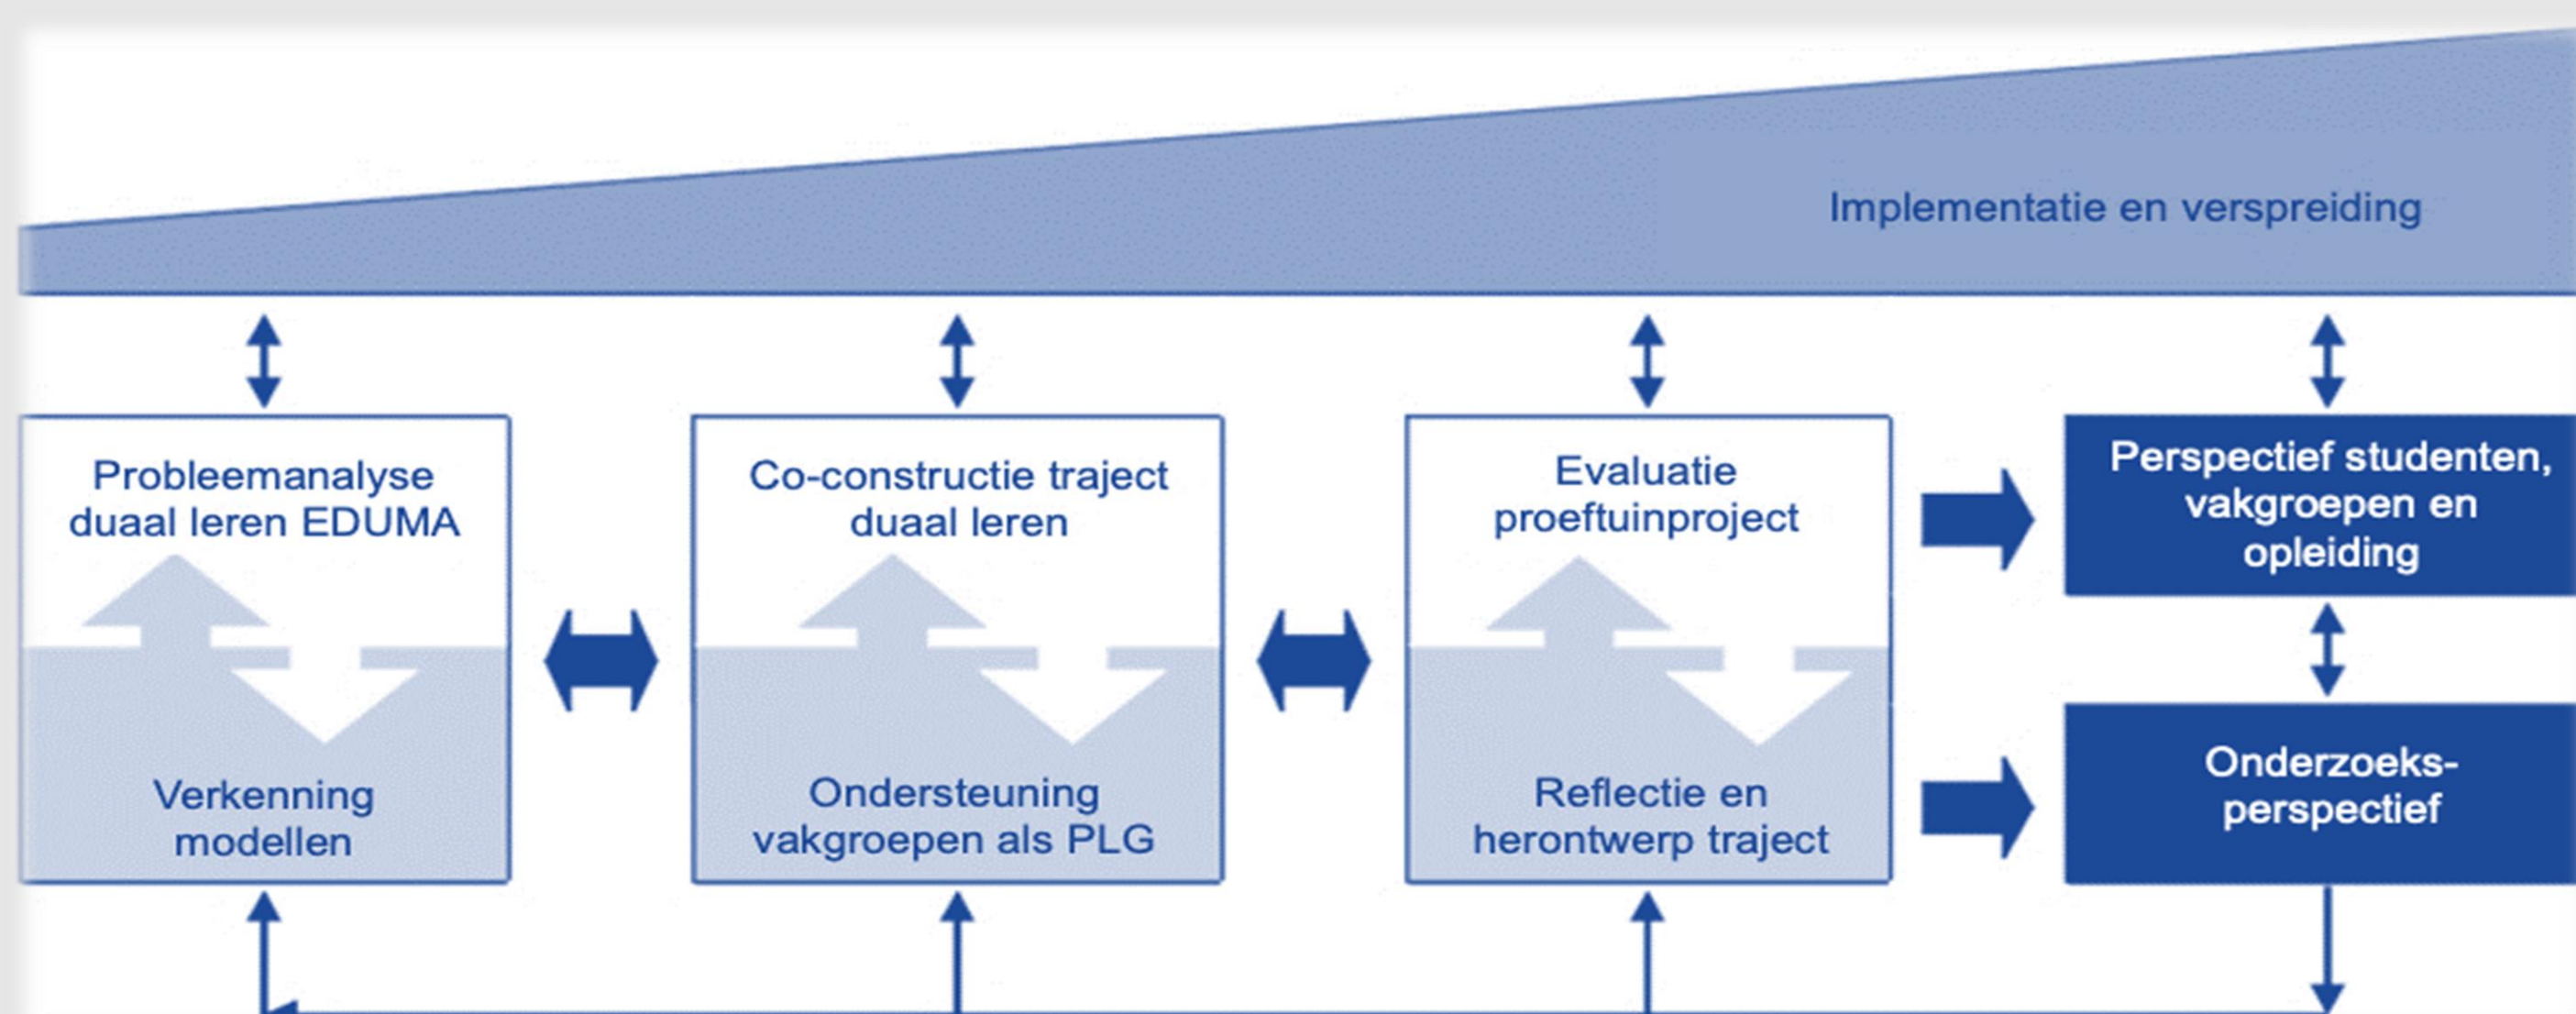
Implementatie en verspreiding

Probleemanalyse duaal leren EDUMA

Verkenning modellen

Co-constructie traject duaal leren

Ondersteuning vakgroepen als PLG

Evaluatie proeftuinproject

Reflectie en herontwerp traject

Perspectief studenten, vakgroepen en opleiding

Onderzoeks-perspectief